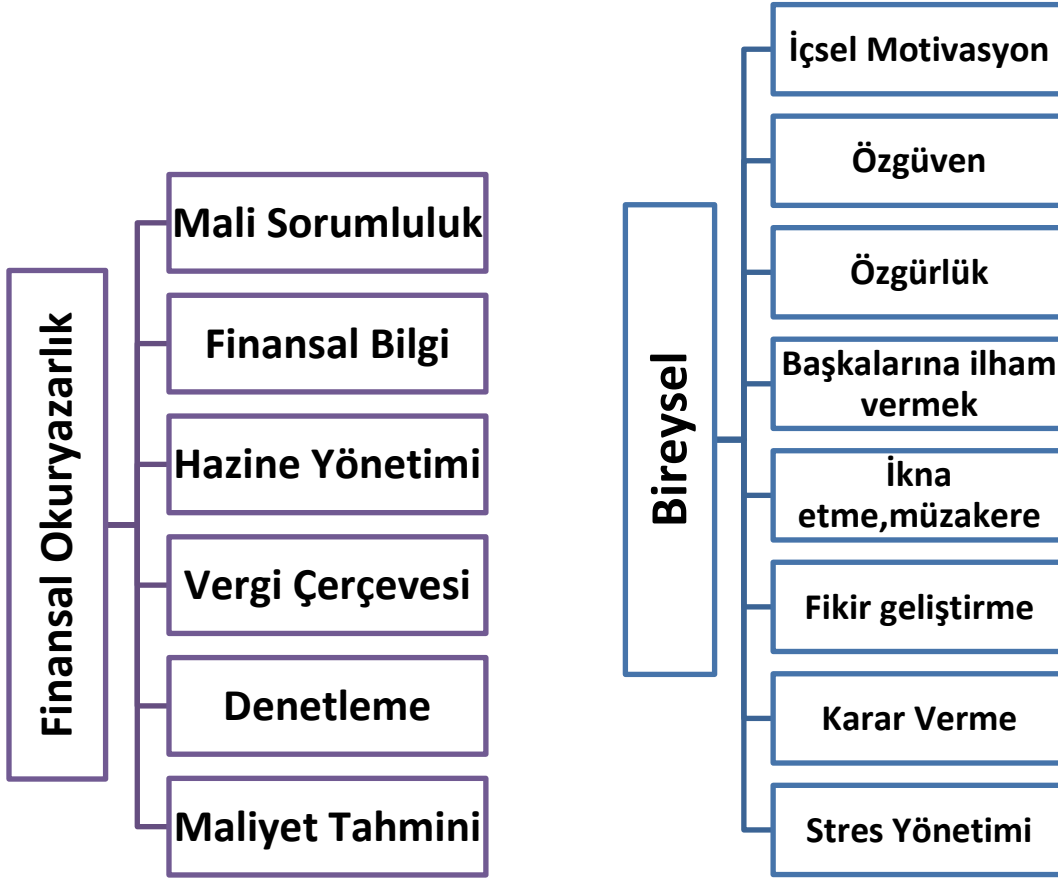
Finansal Okuryazarlık

Mali Sorumluluk

Finansal Bilgi

Hazine Yönetimi

Vergi Çerçevesi

Denetleme

Maliyet Tahmini

Bireysel

İçsel Motivasyon

Özgüven

Özgürlük

Başkalarına ilham vermek

İkna etme,müzakere

Fikir geliştirme

Karar Verme

Stres Yönetimi